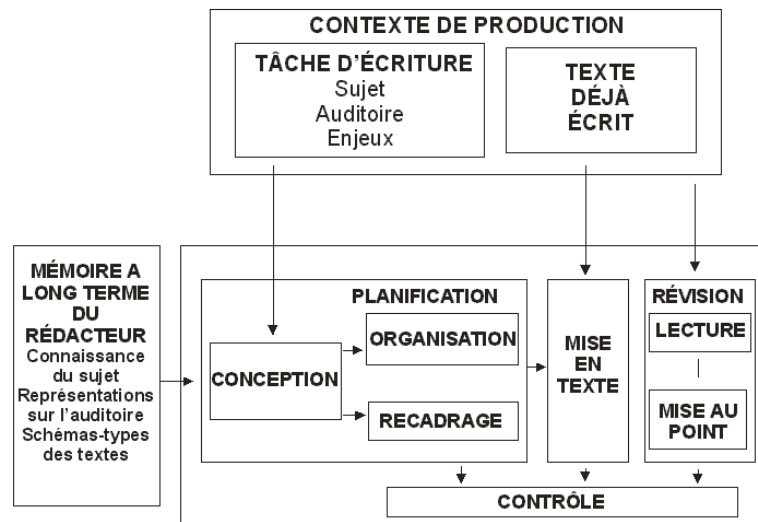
CONTEXTE DE PRODUCTION

TÂCHE D'ÉCRITURE
Sujet
Auditoire
Enjeux

TEXTE DÉJÀ ÉCRIT

MÉMOIRE A LONG TERME DU RÉDACTEUR
Connaissance du sujet
Représentations sur l'auditoire
Schémas-types des textes

PLANIFICATION

CONCEPTION

ORGANISATION

RECADRAGE

MISE EN TEXTE

RÉVISION

LECTURE

MISE AU POINT

CONTRÔLE